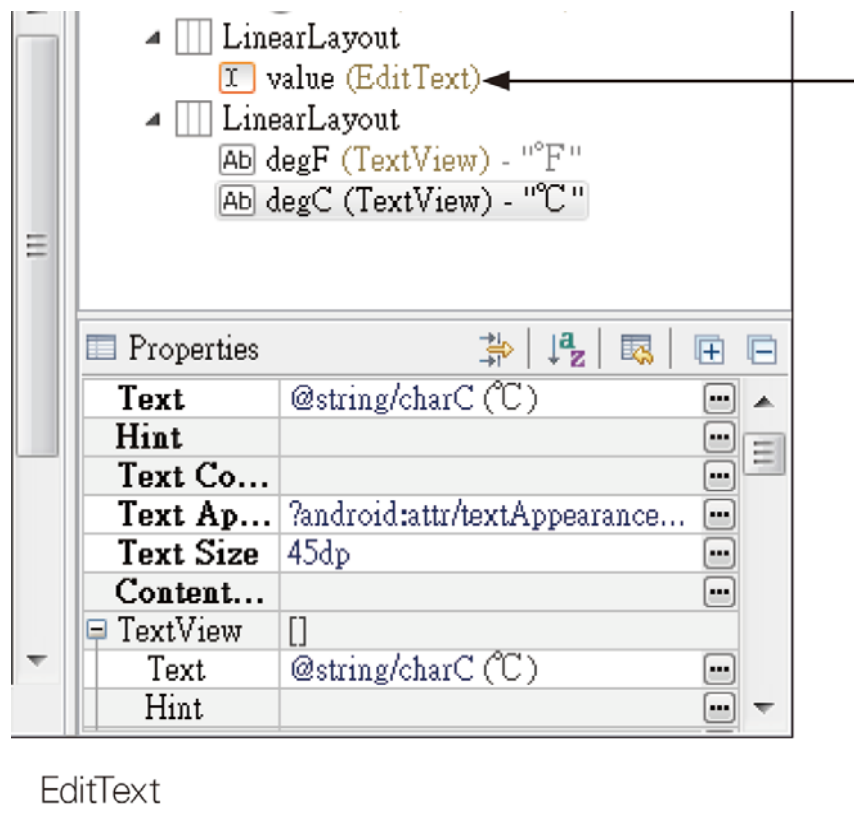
LinearLayout
value (EditText)
LinearLayout
degF (TextView) - "°F"
degC (TextView) - "℃"

Properties

| | | |
|---|---|---|
| Text | @string/charC (℃) | ... |
| Hint | | ... |
| Text Co... | | ... |
| Text Ap... | ?android:attr/textAppearance... | ... |
| Text Size | 45dp | ... |
| Content... | | ... |
| TextView | [] | |
| Text | @string/charC (℃) | ... |
| Hint | | ... |

EditText